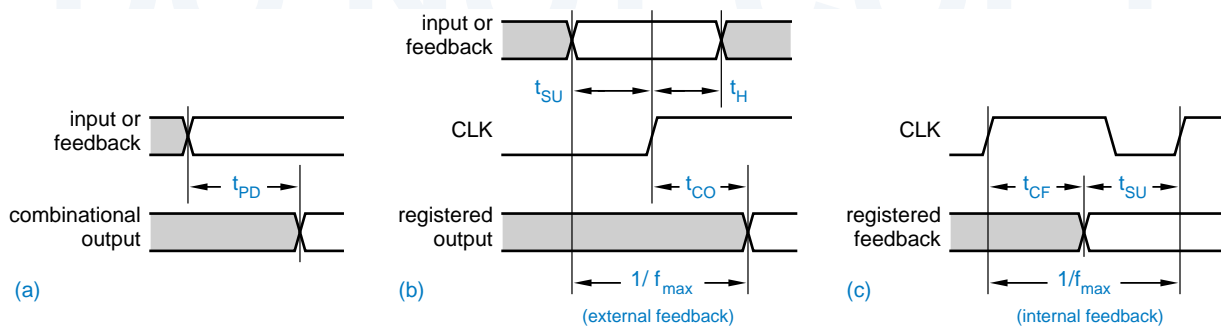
input or feedback

$t_{PD}$

combinational output

(a)

input or feedback

$t_{SU}$

$t_H$

CLK

$t_{CO}$

registered output

$1/ f_{max}$

(b)

(external feedback)

CLK

$t_{CF}$

$t_{SU}$

registered feedback

$1/f_{max}$

(c)

(internal feedback)